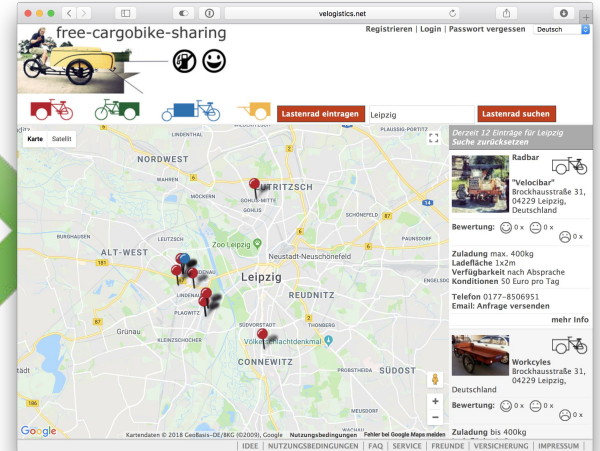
velogistics.net

free-cargobike-sharing

Registrieren | Login | Passwort vergessen Deutsch

Lastenrad eintragen Leipzig Lastenrad suchen

Karte Satellit

NORDWEST
EUTRITZSCH
GOHLIS-MITTE
GOHLIS
LINDENTHAL
MÖCKERN
WAHREN
SCHÖNEFELD
Zoo Leipzig
ALT-WEST
Neustadt-Neuschönefeld
Leipzig
REUDNITZ
LINDENAU
PLAGWITZ
Grunau
KLEINZSCHOCHER
SÜDVORSTADT
THONBERG
Völkerschlachtdenkmal
CONNEWITZ
SÜDOST
BURGHAUSEN
181
Google
Kartendaten © 2018 GeoBasis-DE/BKG (©2009), Google Nutzungsbedingungen Fehler bei Google Maps melden

Derzeit 12 Einträge für Leipzig
Suche zurücksetzen

Radbar
"Velocibar"
Brockhausstraße 31, 04229 Leipzig, Deutschland

Bewertung: 0 x 0 x 0 x

Zuladung max. 400kg
Ladefläche 1x2m
Verfügbarkeit nach Absprache
Konditionen 50 Euro pro Tag

Telefon 0177-8506951
Email: Anfrage versenden

mehr Info

Workcyles
Brockhausstraße 31, 04229 Leipzig, Deutschland

Bewertung: 0 x 0 x 0 x

Zuladung bis 400kg

IDEE | NUTZUNGSBEDINGUNGEN | FAQ | SERVICE | FREUNDE | VERSICHERUNG | IMPRESSUM